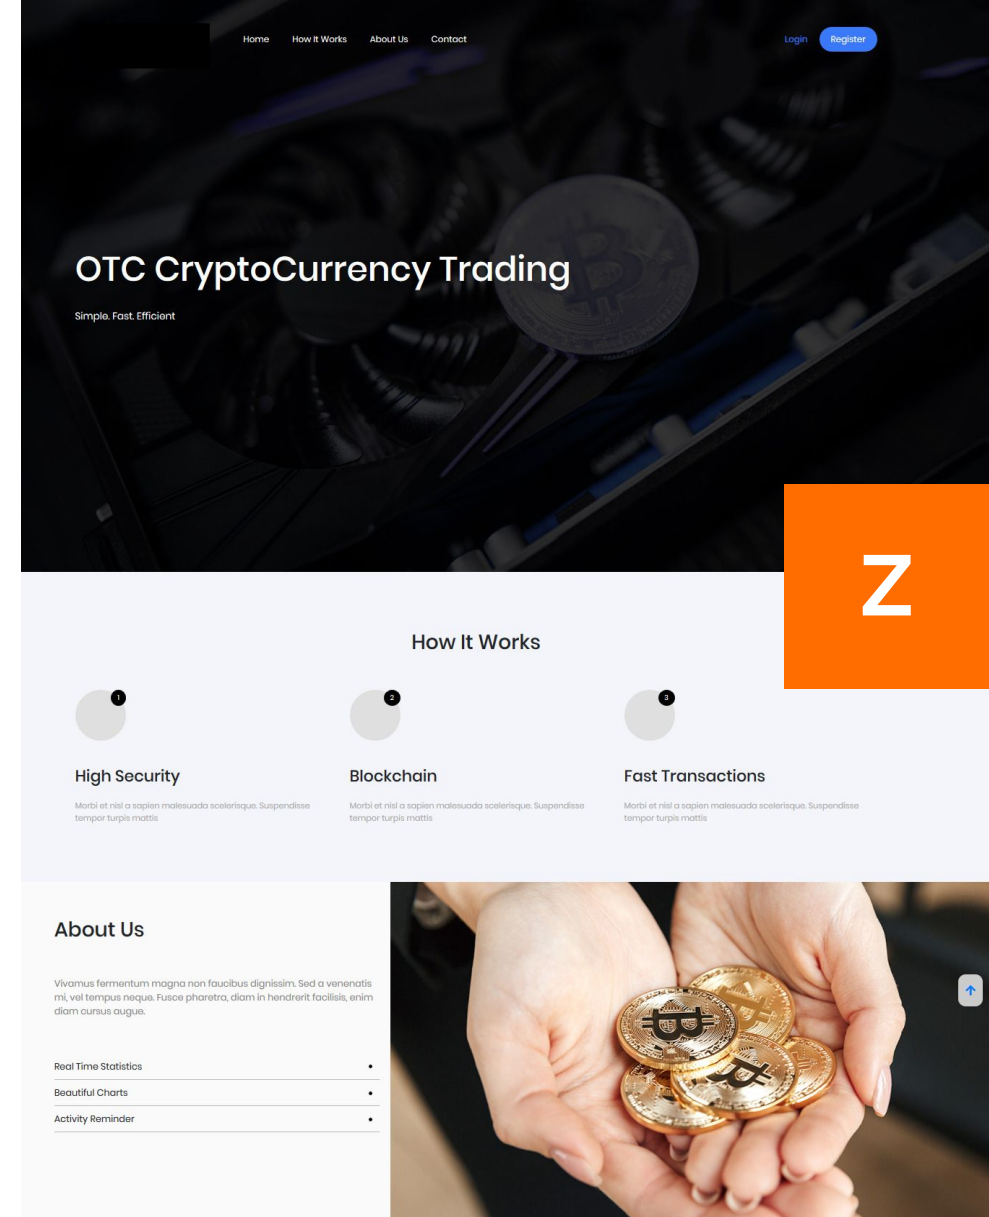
Home How It Works About Us Contact

Login Register

OTC CryptoCurrency Trading

Simple. Fast. Efficient

Z

How It Works

1

High Security

Morbi et nisl a sapien malesuada scelerisque. Suspendisse tempor turpis mattis

2

Blockchain

Morbi et nisl a sapien malesuada scelerisque. Suspendisse tempor turpis mattis

3

Fast Transactions

Morbi et nisl a sapien malesuada scelerisque. Suspendisse tempor turpis mattis

About Us

Vivamus fermentum magna non faucibus dignissim. Sed a venenatis mi, vel tempus neque. Fusce pharetra, diam in hendrerit facilisis, enim diam cursus augue.

Real Time Statistics

Beautiful Charts

Activity Reminder